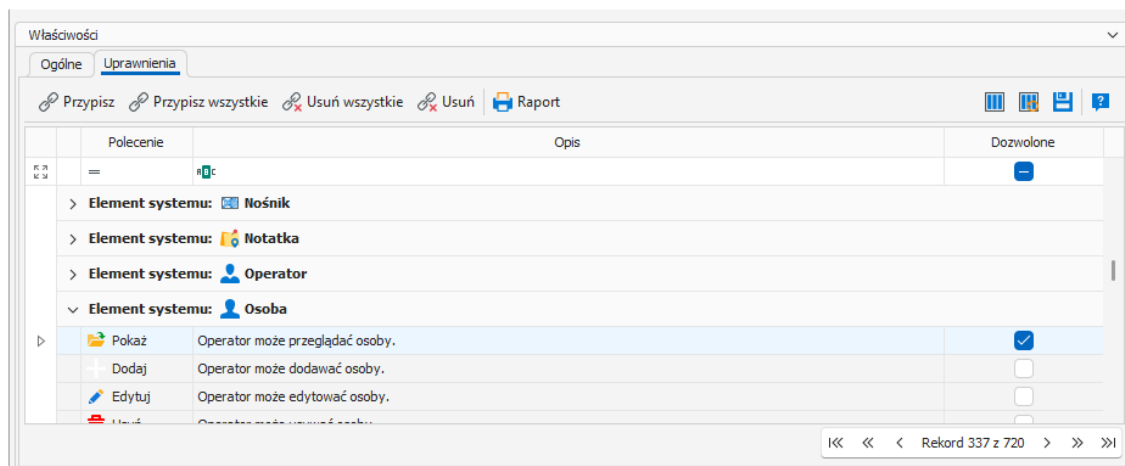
Właściwości

Ogólne | Uprawnienia

Przypisz | Przypisz wszystkie | Usuń wszystkie | Usuń | Raport

| Polecenie | Opis | Dozwolone |
|---|---|---|
| = | ABC | |
| > Element systemu: Nośnik | | |
| > Element systemu: Notatka | | |
| > Element systemu: Operator | | |
| ∨ Element systemu: Osoba | | |
| Pokaż | Operator może przeglądać osoby. | ✓ |
| Dodaj | Operator może dodawać osoby. | |
| Edytuj | Operator może edytować osoby. | |
| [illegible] | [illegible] | |

Rekord 337 z 720